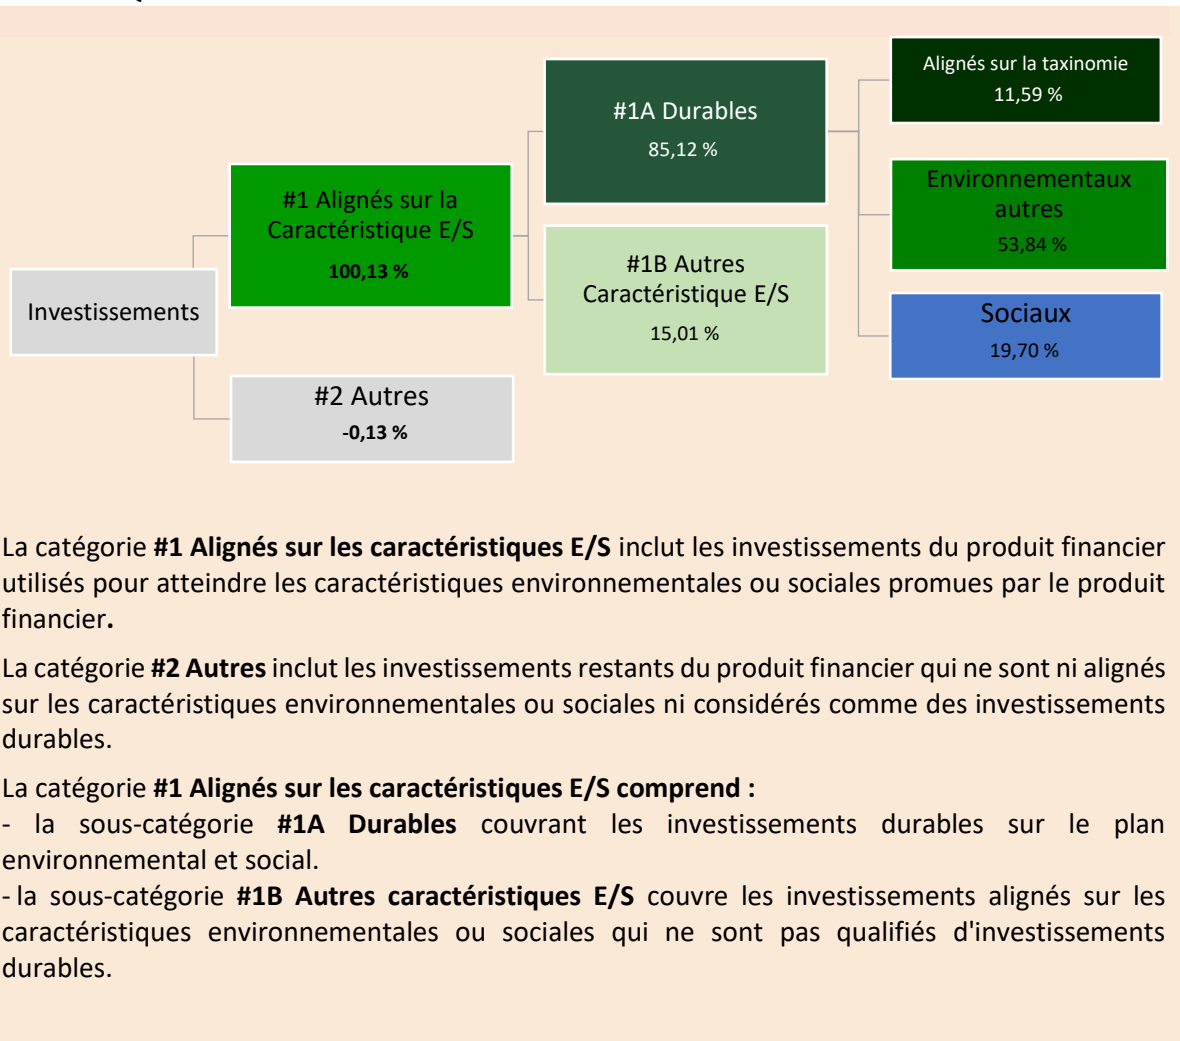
Investissements

#1 Alignés sur la Caractéristique E/S
100,13 %

#2 Autres
-0,13 %

#1A Durables
85,12 %

#1B Autres Caractéristique E/S
15,01 %

Alignés sur la taxinomie
11,59 %

Environnementaux autres
53,84 %

Sociaux
19,70 %

La catégorie **#1 Alignés sur les caractéristiques E/S** inclut les investissements du produit financier utilisés pour atteindre les caractéristiques environnementales ou sociales promues par le produit financier**.**

La catégorie **#2 Autres** inclut les investissements restants du produit financier qui ne sont ni alignés sur les caractéristiques environnementales ou sociales ni considérés comme des investissements durables.

La catégorie **#1 Alignés sur les caractéristiques E/S comprend :**
- la sous-catégorie **#1A Durables** couvrant les investissements durables sur le plan environnemental et social.
- la sous-catégorie **#1B Autres caractéristiques E/S** couvre les investissements alignés sur les caractéristiques environnementales ou sociales qui ne sont pas qualifiés d'investissements durables.